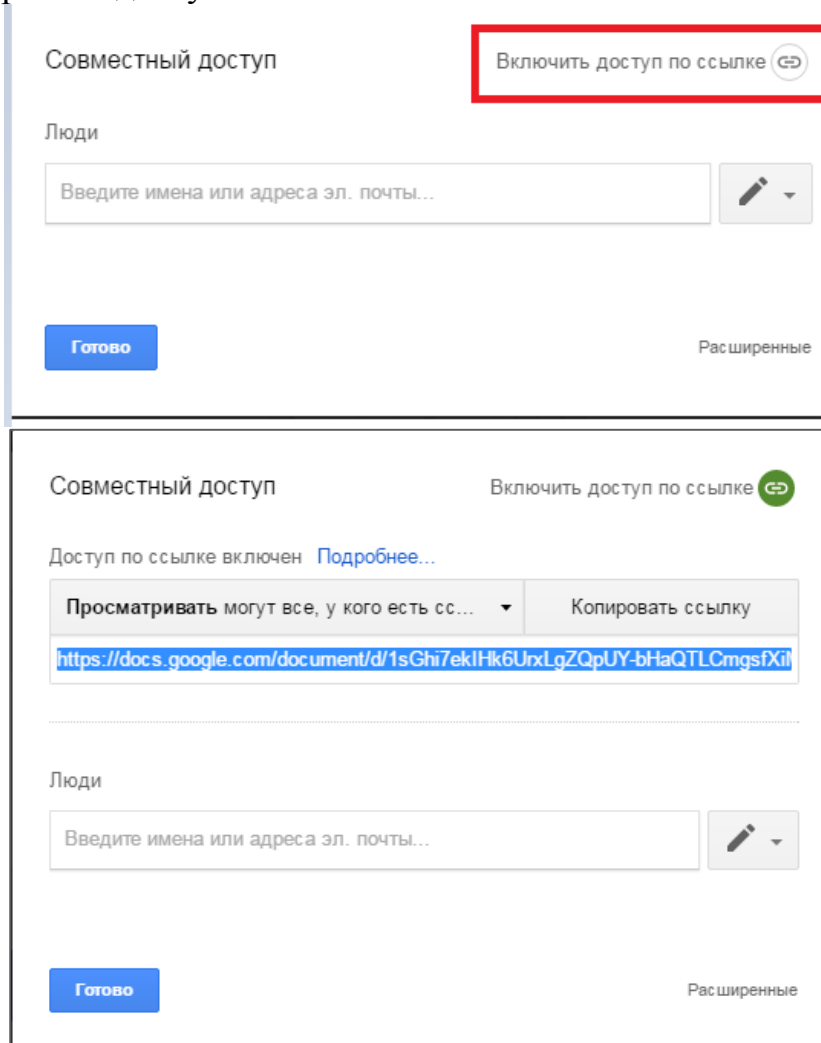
Совместный доступ

Включить доступ по ссылке

Люди

Введите имена или адреса эл. почты...

Готово

Расширенные

Совместный доступ

Включить доступ по ссылке

Доступ по ссылке включен Подробнее...

Просматривать могут все, у кого есть сс...

Копировать ссылку

https://docs.google.com/document/d/1sGhi7ekIHk6UrxLgZQpUY-bHaQTLCmgsfXi

Люди

Введите имена или адреса эл. почты...

Готово

Расширенные